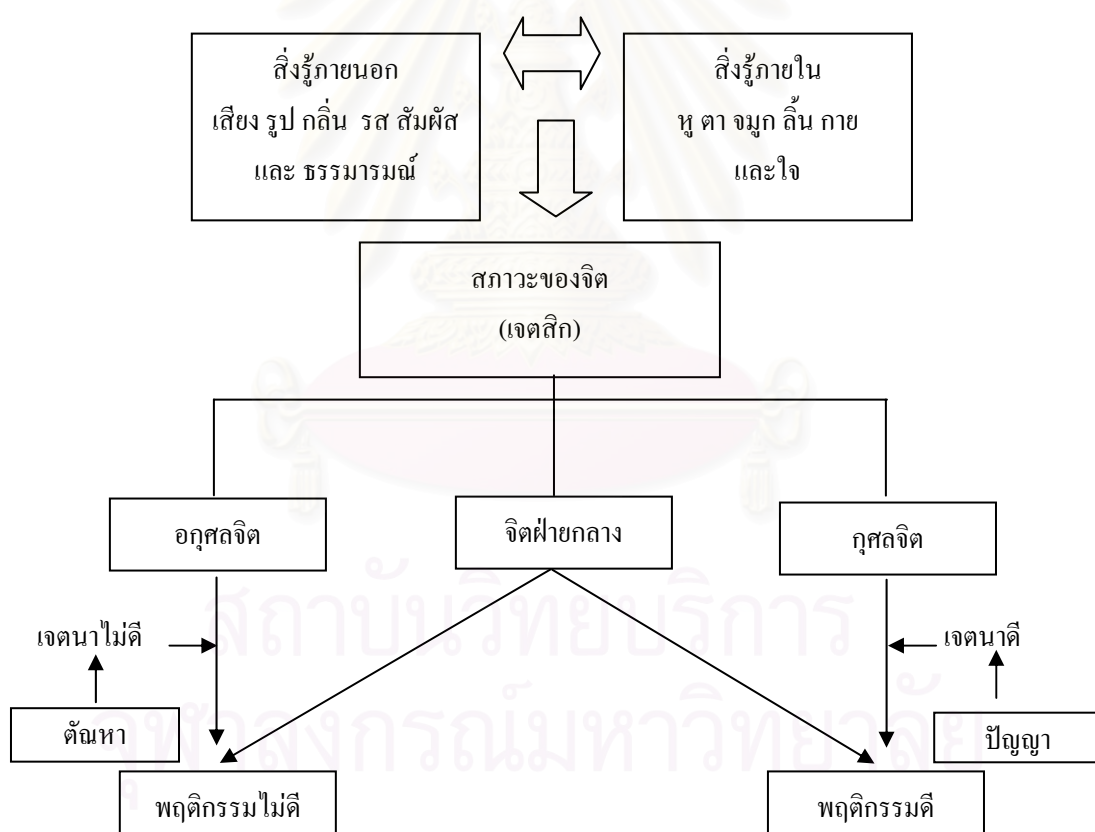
สิ่งรู้ภายนอก
เสียง รูป กลิ่น รส สัมผัส
และ ธรรมารมณ์

สิ่งรู้ภายใน
หู ตา จมูก ลิ้น กาย
และใจ

สภาวะของจิต
(เจตสิก)

อกุศลจิต

จิตฝ่ายกลาง

กุศลจิต

เจตนาไม่ดี

ตัณหา

เจตนาดี

ปัญญา

พฤติกรรมไม่ดี

พฤติกรรมดี

สถาบันวิทยบริการ
จุฬาลงกรณ์มหาวิทยาลัย